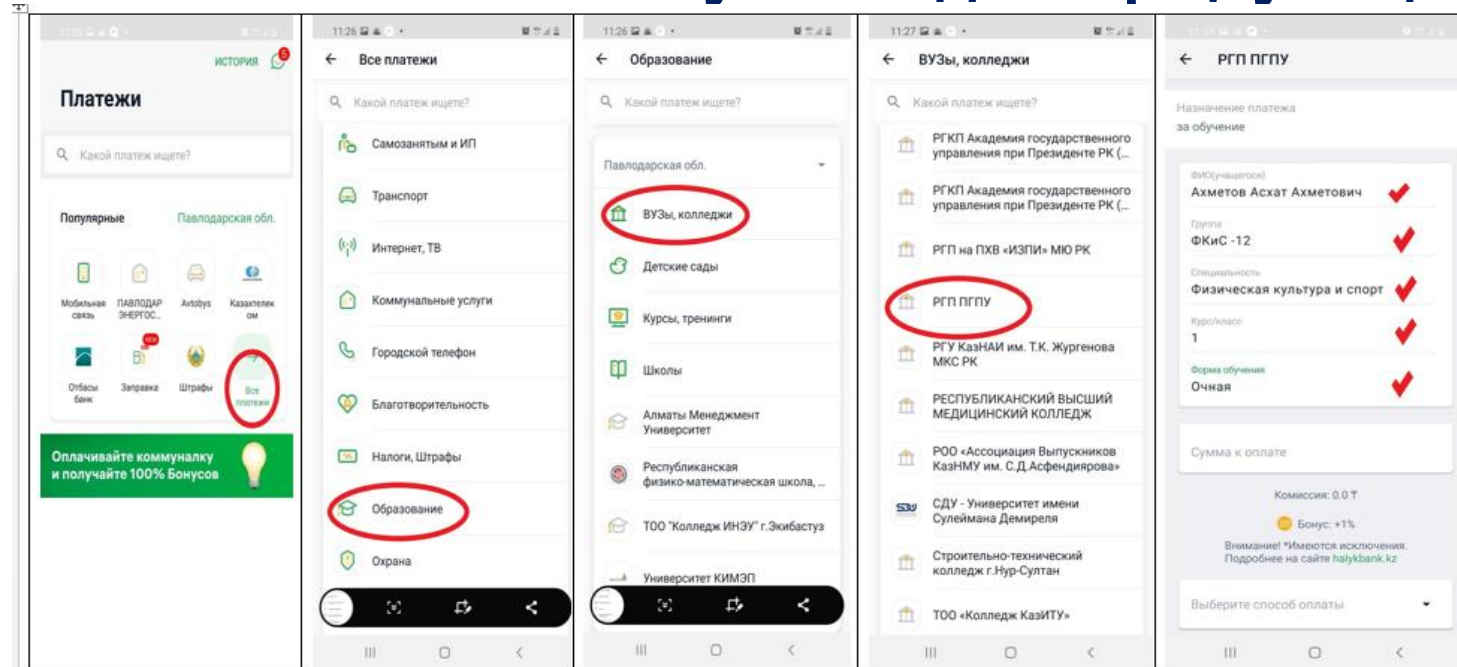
ИСТОРИЯ 5

Платежи

Какой платеж ищете?

Популярные Павлодарская обл.

Мобильная связь ПАВЛОДАР ЭНЕРГОС... Avtobys Казахтелеком

Отбасы банк Заправка Штрафы Все платежи

Оплачивайте коммуналку и получайте 100% Бонусов

11:26

← Все платежи

Какой платеж ищете?

Самозанятым и ИП

Транспорт

Интернет, ТВ

Коммунальные услуги

Городской телефон

Благотворительность

Налоги, Штрафы

Образование

Охрана

11:26

← Образование

Какой платеж ищете?

Павлодарская обл.

ВУЗы, колледжи

Детские сады

Курсы, тренинги

Школы

Алматы Менеджмент Университет

Республиканская физико-математическая школа, ...

ТОО "Колледж ИНЭУ" г.Экибастуз

Университет КИМЭП

11:27

← ВУЗы, колледжи

Какой платеж ищете?

РГКП Академия государственного управления при Президенте РК (...

РГКП Академия государственного управления при Президенте РК (...

РГП на ПХВ «ИЗПИ» МЮ РК

РГП ПГПУ

РГУ КазНАИ им. Т.К. Жургенова МКС РК

РЕСПУБЛИКАНСКИЙ ВЫСШИЙ МЕДИЦИНСКИЙ КОЛЛЕДЖ

РОО «Ассоциация Выпускников КазНМУ им. С.Д.Асфендиярова»

СДУ - Университет имени Сулеймана Демиреля

Строительно-технический колледж г.Нур-Султан

ТОО «Колледж КазИТУ»

← РГП ПГПУ

Назначение платежа
за обучение

ФИО(учащегося)
Ахметов Асхат Ахметович

Группа
ФКиС -12

Специальность
Физическая культура и спорт

Курс/класс
1

Форма обучения
Очная

Сумма к оплате

Комиссия: 0.0 ₸

Бонус: +1%

Внимание! *Имеются исключения. Подробнее на сайте halykbank.kz

Выберите способ оплаты